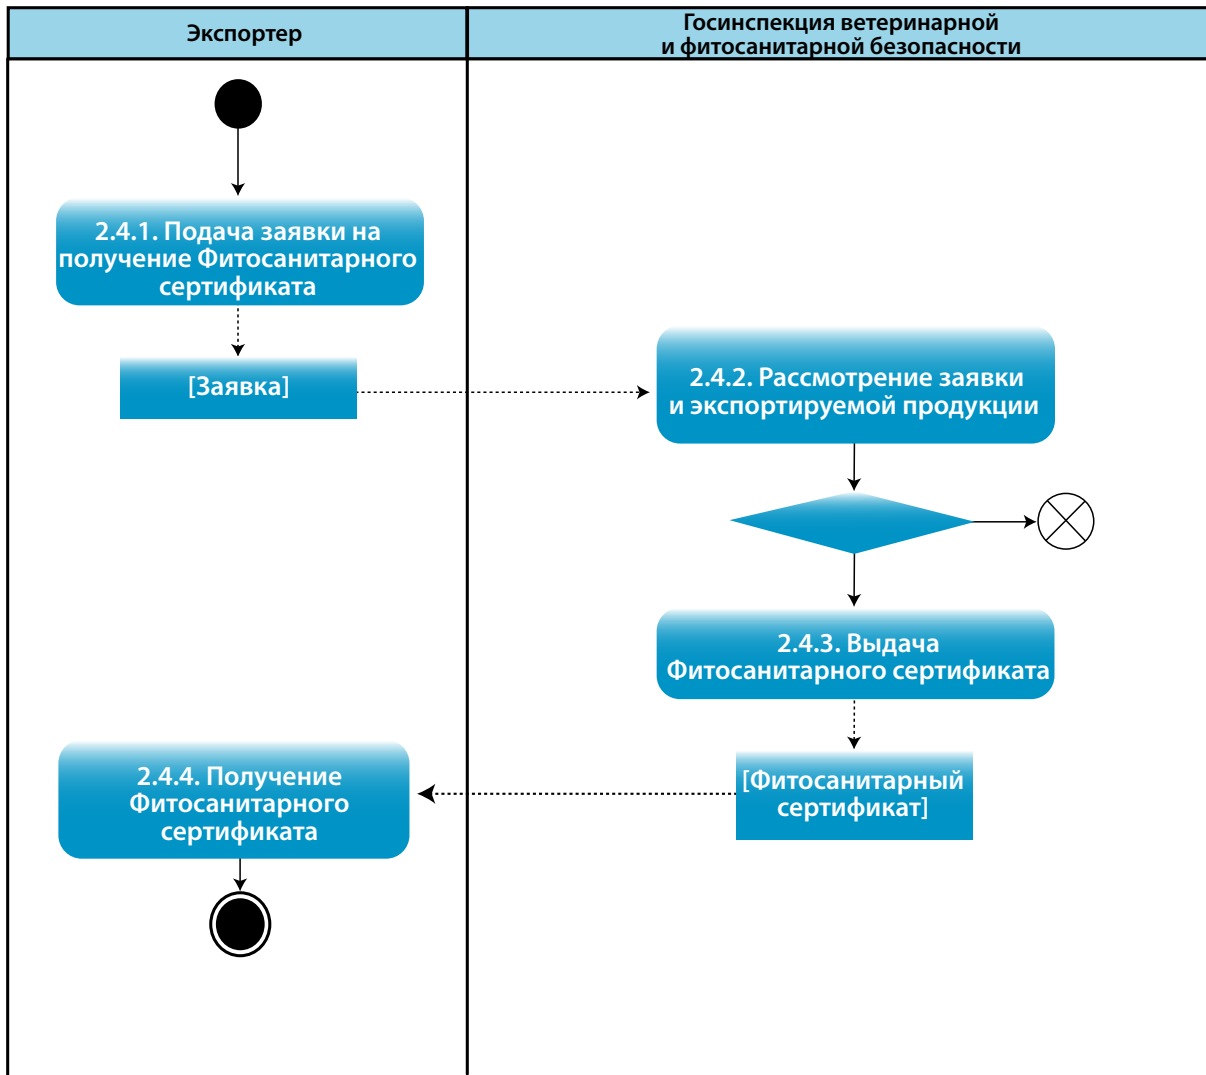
| Экспортер | Госинспекция ветеринарной и фитосанитарной безопасности |
|---|---|

2.4.1. Подача заявки на получение Фитосанитарного сертификата

[Заявка]

2.4.2. Рассмотрение заявки и экспортируемой продукции

2.4.3. Выдача Фитосанитарного сертификата

[Фитосанитарный сертификат]

2.4.4. Получение Фитосанитарного сертификата